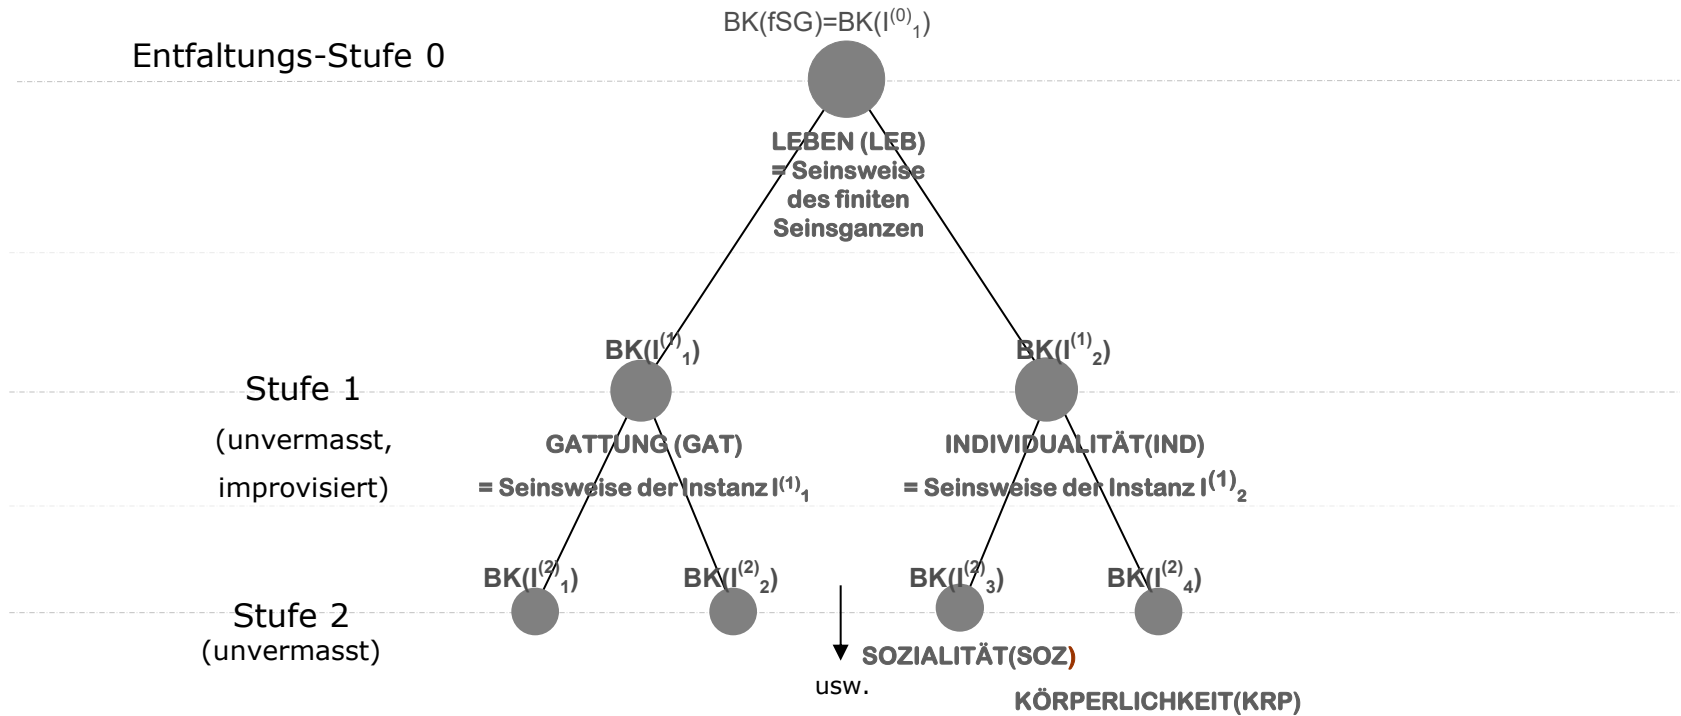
BK(fSG)=BK($I^{(0)}_1$)

Entfaltungs-Stufe 0

LEBEN (LEB)
= Seinsweise
des finiten
Seinsganzen

BK($I^{(1)}_1$)

BK($I^{(1)}_2$)

Stufe 1
(unvermasst,
improvisiert)

GATTUNG (GAT)
= Seinsweise der Instanz $I^{(1)}_1$

INDIVIDUALITÄT(IND)
= Seinsweise der Instanz $I^{(1)}_2$

BK($I^{(2)}_1$)

BK($I^{(2)}_2$)

BK($I^{(2)}_3$)

BK($I^{(2)}_4$)

Stufe 2
(unvermasst)

usw.

SOZIALITÄT(SOZ)

KÖRPERLICHKEIT(KRP)